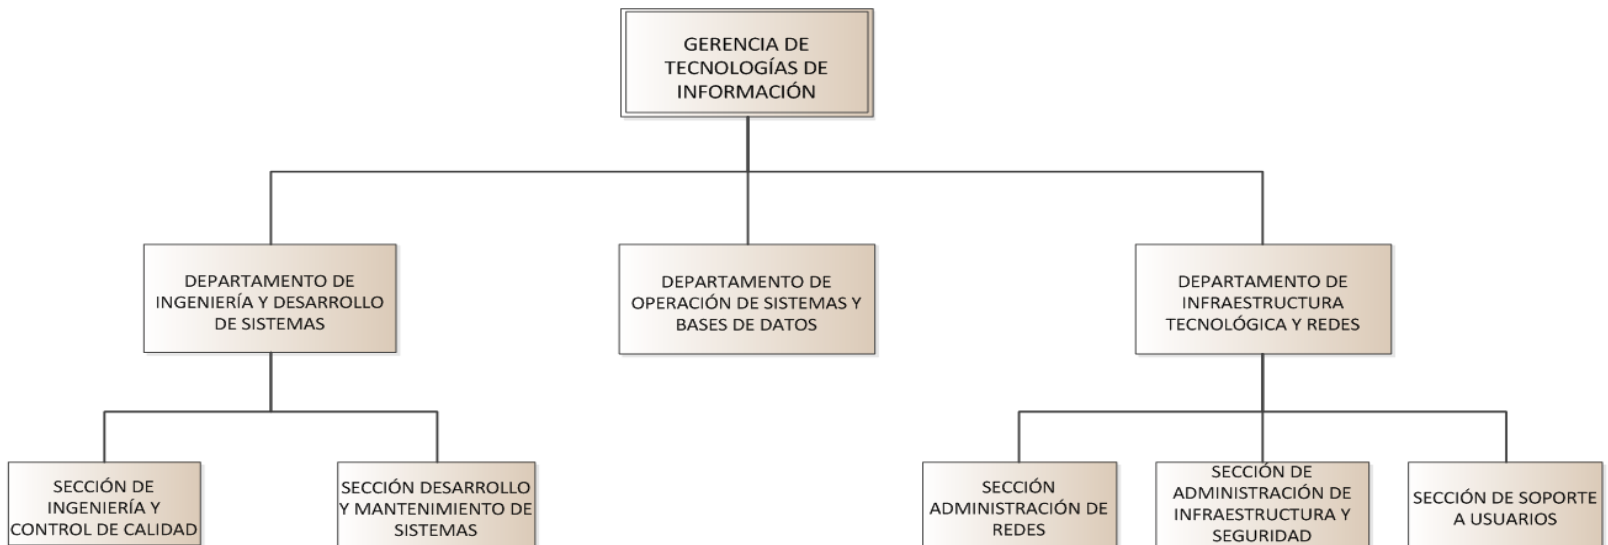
GERENCIA DE TECNOLOGÍAS DE INFORMACIÓN

DEPARTAMENTO DE INGENIERÍA Y DESARROLLO DE SISTEMAS

DEPARTAMENTO DE OPERACIÓN DE SISTEMAS Y BASES DE DATOS

DEPARTAMENTO DE INFRAESTRUCTURA TECNOLÓGICA Y REDES

SECCIÓN DE INGENIERÍA Y CONTROL DE CALIDAD

SECCIÓN DESARROLLO Y MANTENIMIENTO DE SISTEMAS

SECCIÓN ADMINISTRACIÓN DE REDES

SECCIÓN DE ADMINISTRACIÓN DE INFRAESTRUCTURA Y SEGURIDAD

SECCIÓN DE SOPORTE A USUARIOS